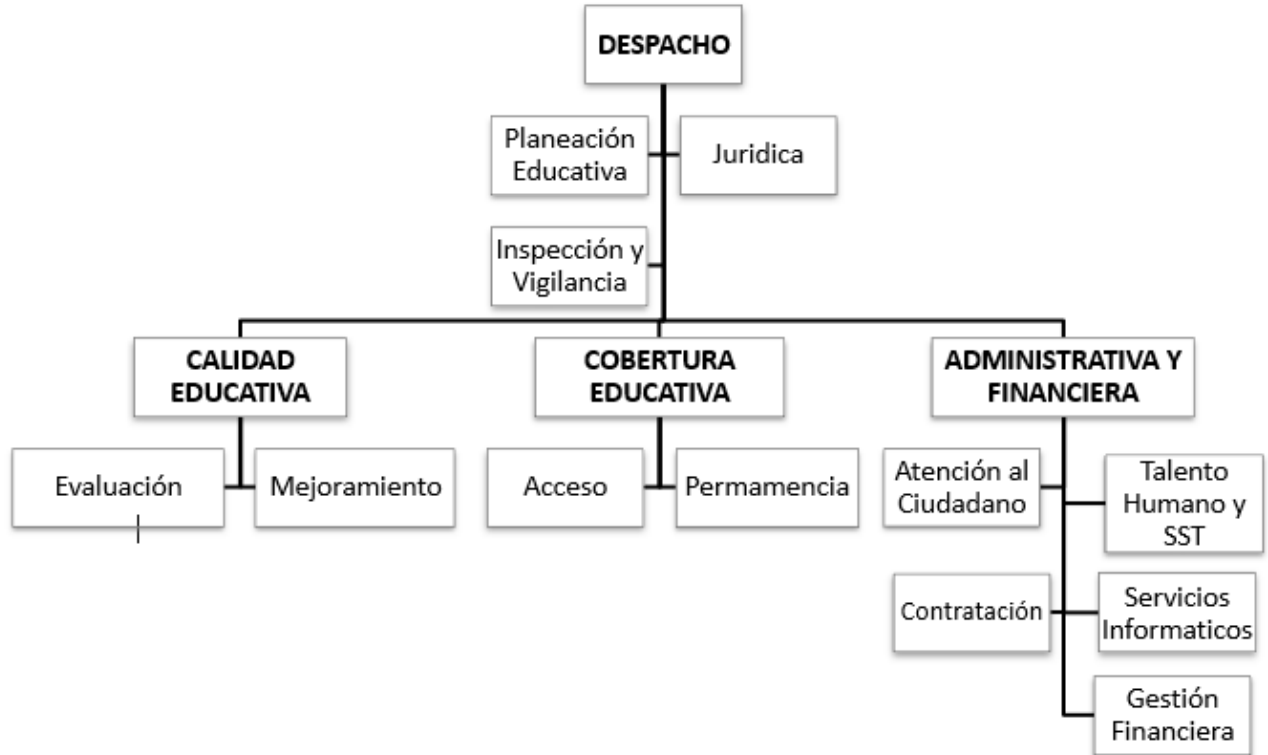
DESPACHO

Planeación Educativa

Juridica

Inspección y Vigilancia

CALIDAD EDUCATIVA

COBERTURA EDUCATIVA

ADMINISTRATIVA Y FINANCIERA

Evaluación

Mejoramiento

Acceso

Permamencia

Atención al Ciudadano

Talento Humano y SST

Contratación

Servicios Informaticos

Gestión Financiera